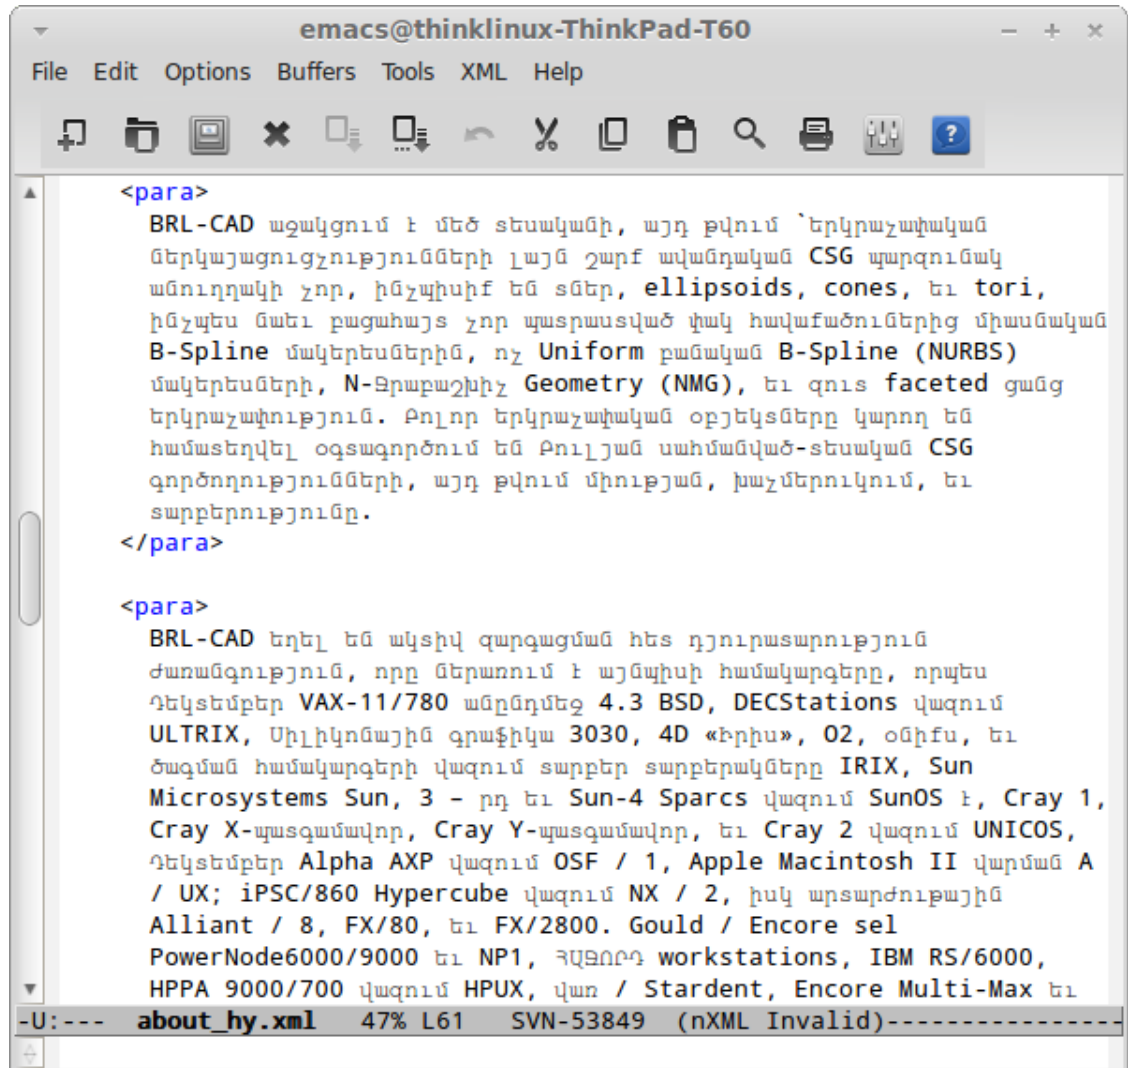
emacs@thinklinux-ThinkPad-T60

File Edit Options Buffers Tools XML Help

<para>
BRL-CAD աջակցում է մեծ տեսականի, այդ թվում `երկրաչափական ներկայացուցչությունների լայն շարք ավանդական CSG պարզունակ անուղղակի չոր, ինչպիսիք են սներ, ellipsoids, cones, եւ tori, ինչպես նաեւ բացահայտ չոր պատրաստված փակ հավաքածուներից միասնական B-Spline մակերեսներին, ոչ Uniform բանական B-Spline (NURBS) մակերեսների, N-Ձրաբաշխիչ Geometry (NMG), եւ զուտ faceted ցանց երկրաչափություն. Բոլոր երկրաչափական օբյեկտները կարող են համատեղվել օգտագործում են Բուլյան սահմանված-տեսական CSG գործողությունների, այդ թվում միության, խաչմերուկում, եւ տարբերություն.
</para>

<para>
BRL-CAD եղել են ակտիվ զարգացման հետ դյուրատարություն ժառանգություն, որը ներառում է այնպիսի համակարգերը, որպես Դեկստմբեր VAX-11/780 անընդմեջ 4.3 BSD, DECStations վազում ULTRIX, Սիլիկոնային գրաֆիկա 3030, 4D «Իրիս», O2, օնիքս, եւ ծագման համակարգերի վազում տարբեր տարբերակները IRIX, Sun Microsystems Sun, 3 - րդ եւ Sun-4 Sparcs վազում SunOS է, Cray 1, Cray X-պատգամավոր, Cray Y-պատգամավոր, եւ Cray 2 վազում UNICOS, Դեկստմբեր Alpha AXP վազում OSF / 1, Apple Macintosh II վարման A / UX; iPSC/860 Hypercube վազում NX / 2, իսկ արտադրությունից Alliant / 8, FX/80, եւ FX/2800. Gould / Encore sel PowerNode6000/9000 եւ NP1, ՅՍՑՈՐԴ workstations, IBM RS/6000, HPPA 9000/700 վազում HPUX, վառ / Stardent, Encore Multi-Max եւ

-U:--- about_hy.xml 47% L61 SVN-53849 (nXML Invalid)---------------